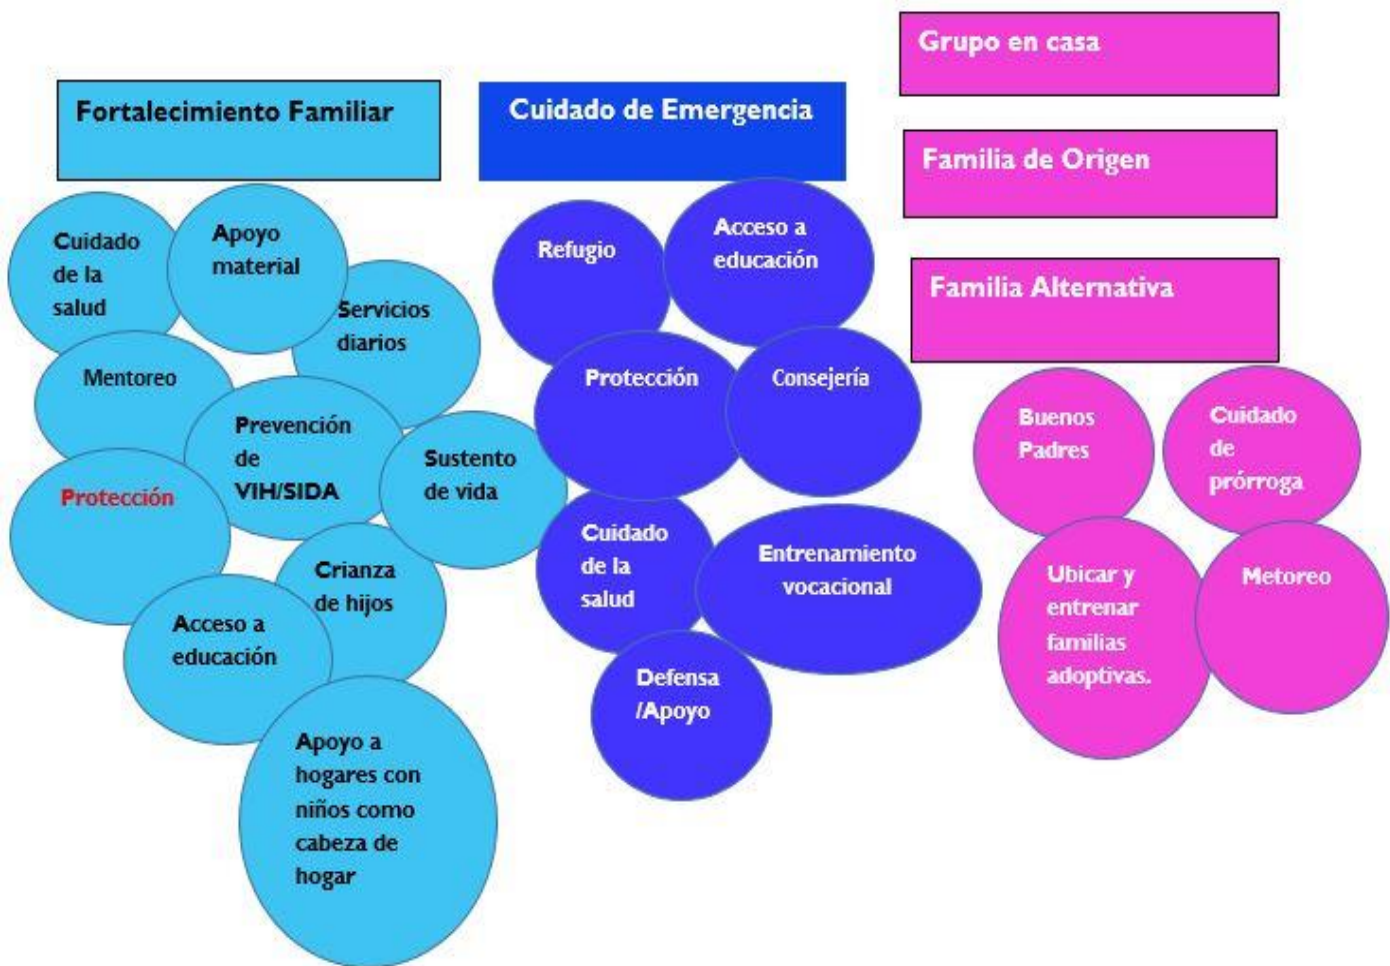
Fortalecimiento Familiar

Cuidado de la salud

Apoyo material

Servicios diarios

Mentoreo

Prevención de VIH/SIDA

Sustento de vida

Protección

Crianza de hijos

Acceso a educación

Apoyo a hogares con niños como cabeza de hogar

Cuidado de Emergencia

Refugio

Acceso a educación

Protección

Consejería

Cuidado de la salud

Entrenamiento vocacional

Defensa /Apoyo

Grupo en casa

Familia de Origen

Familia Alternativa

Buenos Padres

Cuidado de prórroga

Ubicar y entrenar familias adoptivas.

Metoreo